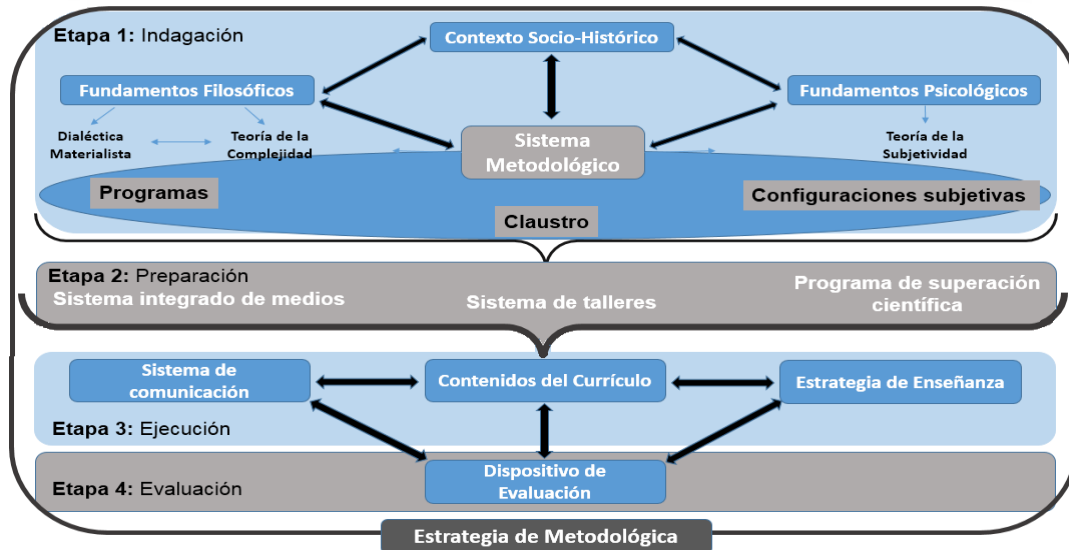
Etapa 1: Indagación

Contexto Socio-Histórico

Fundamentos Filosóficos

Fundamentos Psicológicos

Dialéctica Materialista

Teoría de la Complejidad

Sistema Metodológico

Teoría de la Subjetividad

Programas

Configuraciones subjetivas

Claustro

Etapa 2: Preparación

Sistema integrado de medios

Sistema de talleres

Programa de superación científica

Sistema de comunicación

Contenidos del Currículo

Estrategia de Enseñanza

Etapa 3: Ejecución

Etapa 4: Evaluación

Dispositivo de Evaluación

Estrategia de Metodológica